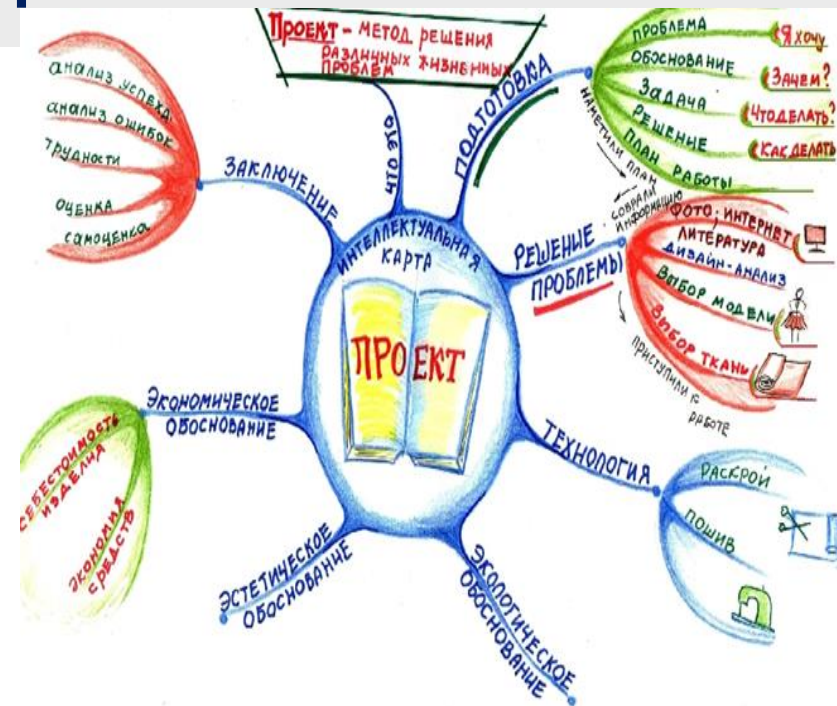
ПРОЕКТ - МЕТОД РЕШЕНИЯ РАЗЛИЧНЫХ ЖИЗНЕННЫХ ПРОБЛЕМ

ЧТО ЭТО

ИНТЕЛЛЕКТУАЛЬНАЯ КАРТА

ПРОЕКТ

ЗАКЛЮЧЕНИЕ

анализ успеха
анализ ошибок
трудности
оценка
самооценка

ПОДГОТОВКА

ПРОБЛЕМА — Я хочу
ОБОСНОВАНИЕ — Зачем?
ЗАДАЧА — Что делать?
РЕШЕНИЕ — Как делать
ПЛАН РАБОТЫ

НАМЕТИЛИ ПЛАН

РЕШЕНИЕ ПРОБЛЕМЫ

СОБРАЛИ ИНФОРМАЦИЮ

ФОТО, ИНТЕРНЕТ
ЛИТЕРАТУРА
ДИЗАЙН-АНАЛИЗ
ВЫБОР МОДЕЛИ
ВЫБОР ТКАНИ

ПРИСТУПИЛИ К РАБОТЕ

ЭКОНОМИЧЕСКОЕ ОБОСНОВАНИЕ

СЕБЕСТОИМОСТЬ ИЗДЕЛИЯ
ЭКОНОМИЯ СРЕДСТВ

ТЕХНОЛОГИЯ

РАСКРОЙ
ПОШИВ

ЭСТЕТИЧЕСКОЕ ОБОСНОВАНИЕ

ЭКОЛОГИЧЕСКОЕ ОБОСНОВАНИЕ